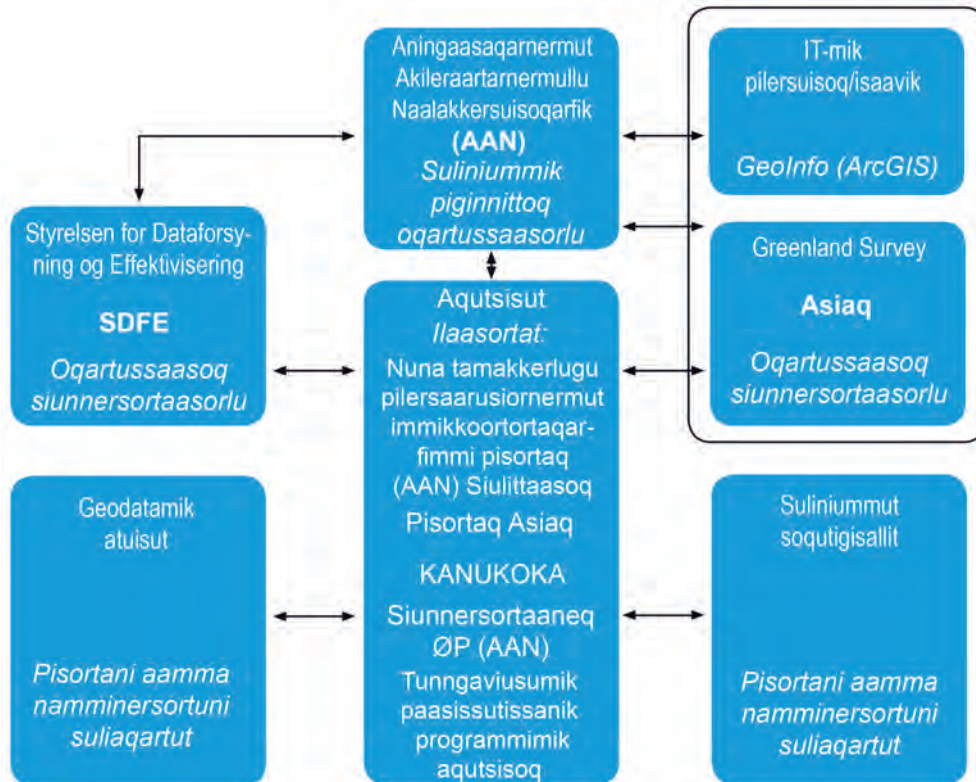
Aningaasaqarnermut Akileraartarnermullu Naalakkersuisoqarfik
**(AAN)**
*Suliniummik piginnittoq oqartussaasorlu*

IT-mik pilersuisoq/isaavik
*GeoInfo (ArcGIS)*

Styrelsen for Dataforsyning og Effektivisering
**SDFE**
*Oqartussaasoq siunnersortaasorlu*

Aqutsisut
*Ilaasortat:*
Nuna tamakkerlugu pilersaarusiornermut immikkoortortaqarfimmi pisortaq (AAN) Siulittaasoq
Pisortaq Asiaq
KANUKOKA
Siunnersortaaneq ØP (AAN)
Tunngaviusumik paasissutissanik programmimik aqutsisoq

Greenland Survey
**Asiaq**
*Oqartussaasoq siunnersortaasorlu*

Geodatamik atuisut
*Pisortani aamma namminersortuni suliaqartut*

Suliniummut soqutigisallit
*Pisortani aamma namminersortuni suliaqartut*